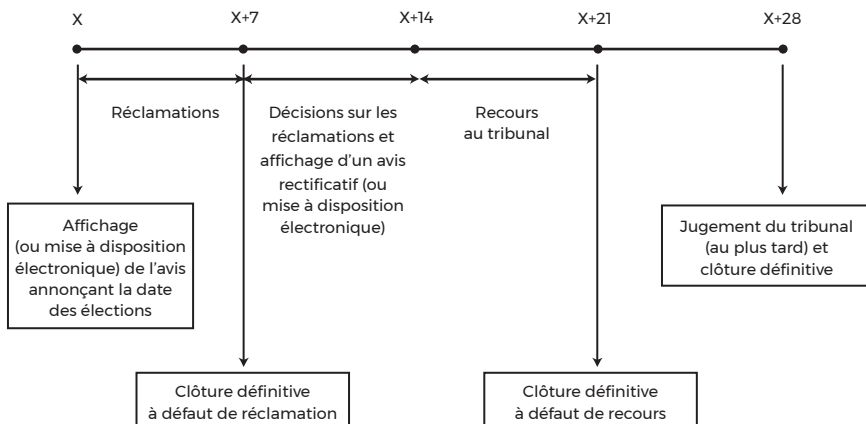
X

X+7

X+14

X+21

X+28

Réclamations

Décisions sur les réclamations et affichage d'un avis rectificatif (ou mise à disposition électronique)

Recours au tribunal

Affichage (ou mise à disposition électronique) de l'avis annonçant la date des élections

Jugement du tribunal (au plus tard) et clôture définitive

Clôture définitive à défaut de réclamation

Clôture définitive à défaut de recours